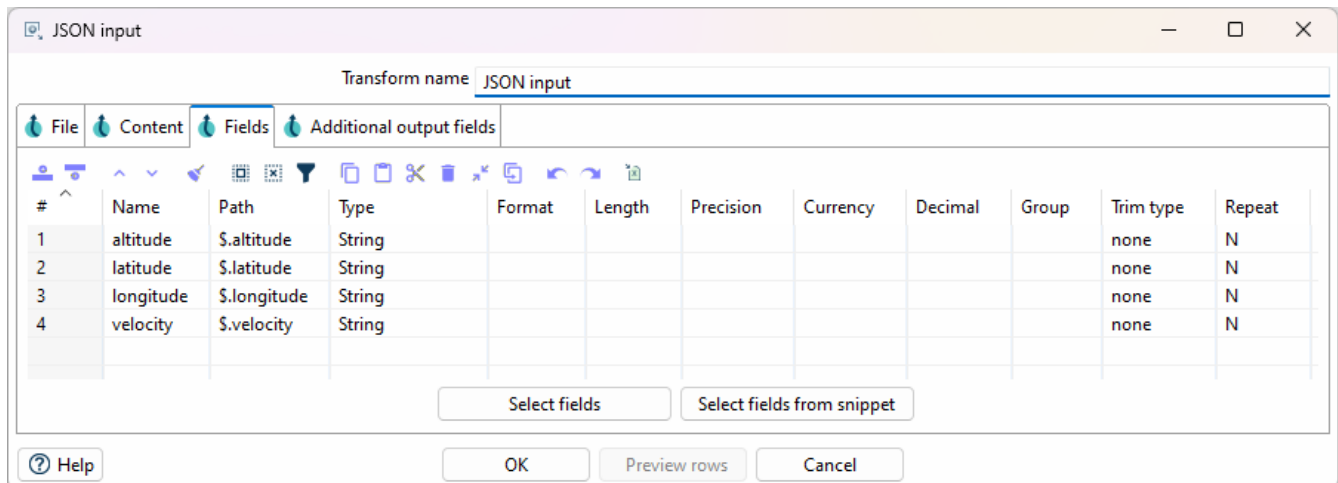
JSON input

Transform name JSON input

File Content Fields Additional output fields

| # | Name | Path | Type | Format | Length | Precision | Currency | Decimal | Group | Trim type | Repeat |
|---|---|---|---|---|---|---|---|---|---|---|---|
| 1 | altitude | \$.altitude | String | | | | | | | none | N |
| 2 | latitude | \$.latitude | String | | | | | | | none | N |
| 3 | longitude | \$.longitude | String | | | | | | | none | N |
| 4 | velocity | \$.velocity | String | | | | | | | none | N |

Select fields  Select fields from snippet

Help  OK  Preview rows  Cancel